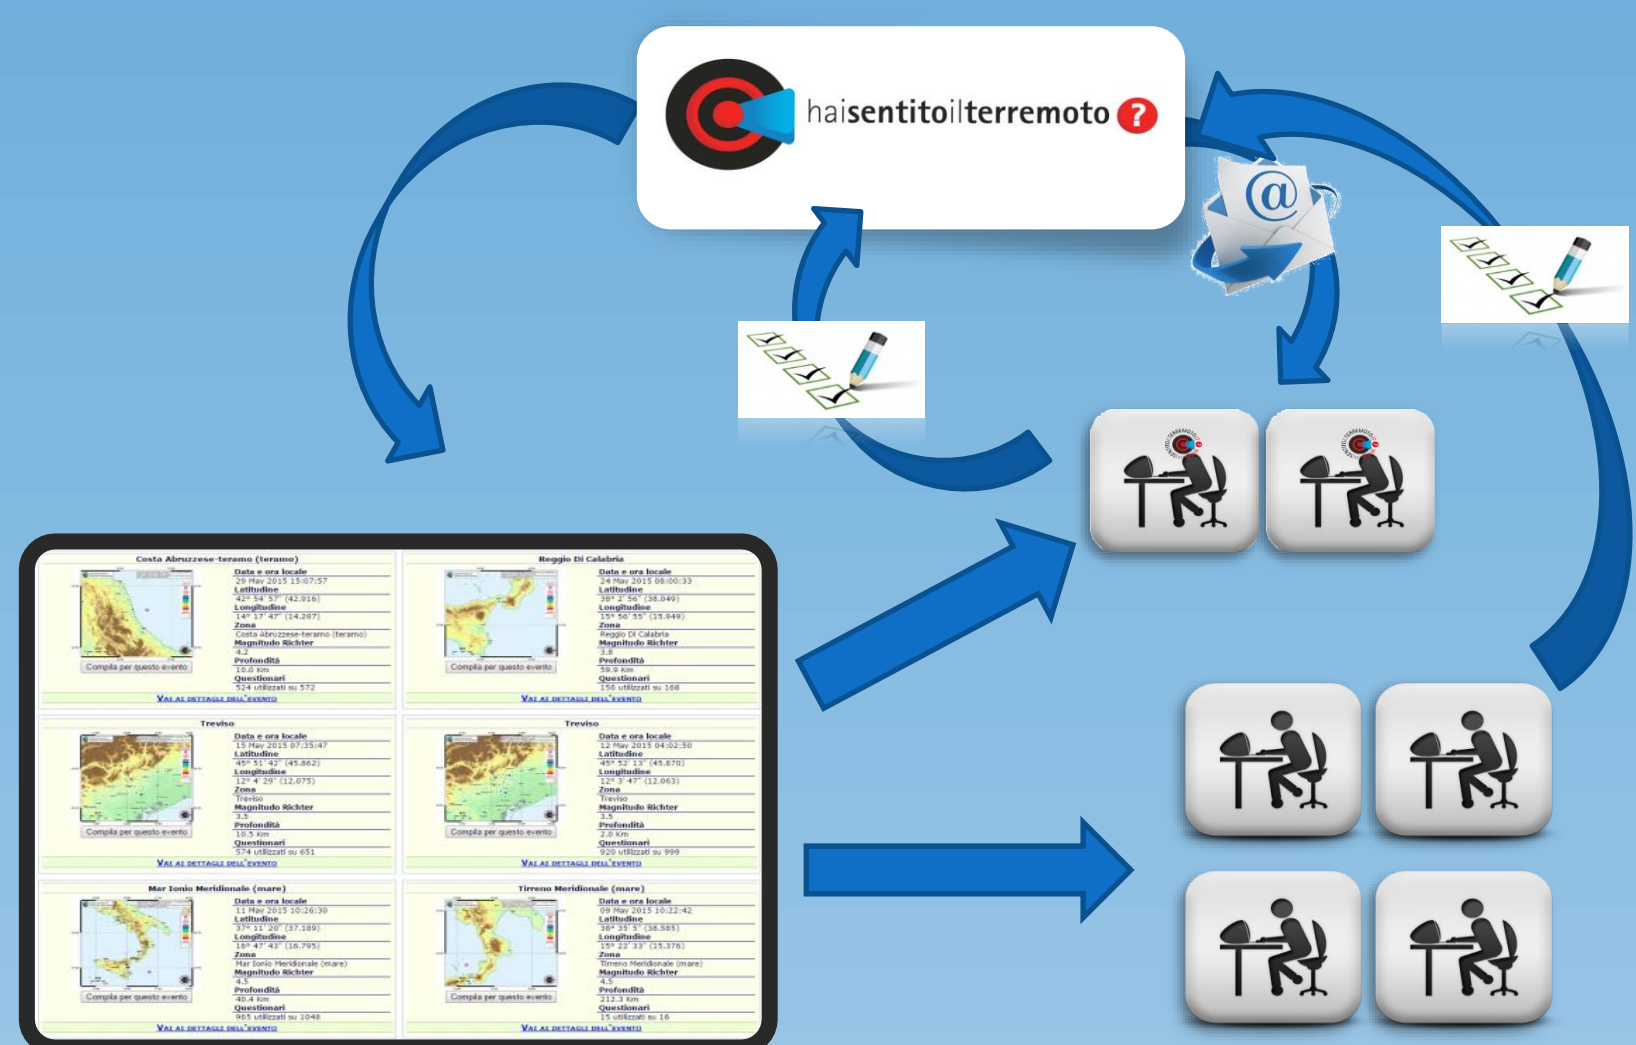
haisentitoilterremoto?

@

Costa Abruzzese-teramo (teramo)
Data e ora locale
29 May 2015 15:07:57
Latitudine
42° 34' 57" (42.916)
Longitudine
14° 17' 47" (14.297)
Zona
Costa Abruzzese-teramo (teramo)
Magnitudo Richter
4.2
Profondità
10.0 Km
Questionari
524 utilizzati su 572
Compila per questo evento
VAI AI DETTAGLI DELL'EVENTO

Reggio Di Calabria
Data e ora locale
24 May 2015 08:00:33
Latitudine
38° 2' 56" (38.049)
Longitudine
15° 56' 55" (15.949)
Zona
Reggio Di Calabria
Magnitudo Richter
3.8
Profondità
59.9 Km
Questionari
156 utilizzati su 168
Compila per questo evento
VAI AI DETTAGLI DELL'EVENTO

Treviso
Data e ora locale
15 May 2015 07:35:47
Latitudine
45° 51' 42" (45.862)
Longitudine
12° 4' 29" (12.075)
Zona
Treviso
Magnitudo Richter
3.5
Profondità
10.5 Km
Questionari
574 utilizzati su 651
Compila per questo evento
VAI AI DETTAGLI DELL'EVENTO

Treviso
Data e ora locale
12 May 2015 04:02:50
Latitudine
45° 52' 13" (45.870)
Longitudine
12° 3' 47" (12.063)
Zona
Treviso
Magnitudo Richter
3.5
Profondità
2.0 Km
Questionari
920 utilizzati su 999
Compila per questo evento
VAI AI DETTAGLI DELL'EVENTO

Mar Ionio Meridionale (mare)
Data e ora locale
11 May 2015 10:26:30
Latitudine
37° 11' 20" (37.189)
Longitudine
16° 47' 43" (16.795)
Zona
Mar Ionio Meridionale (mare)
Magnitudo Richter
4.5
Profondità
40.4 Km
Questionari
965 utilizzati su 1048
Compila per questo evento
VAI AI DETTAGLI DELL'EVENTO

Tirreno Meridionale (mare)
Data e ora locale
09 May 2015 10:22:42
Latitudine
38° 35' 5" (38.585)
Longitudine
15° 22' 33" (15.376)
Zona
Tirreno Meridionale (mare)
Magnitudo Richter
4.5
Profondità
212.3 Km
Questionari
15 utilizzati su 16
Compila per questo evento
VAI AI DETTAGLI DELL'EVENTO